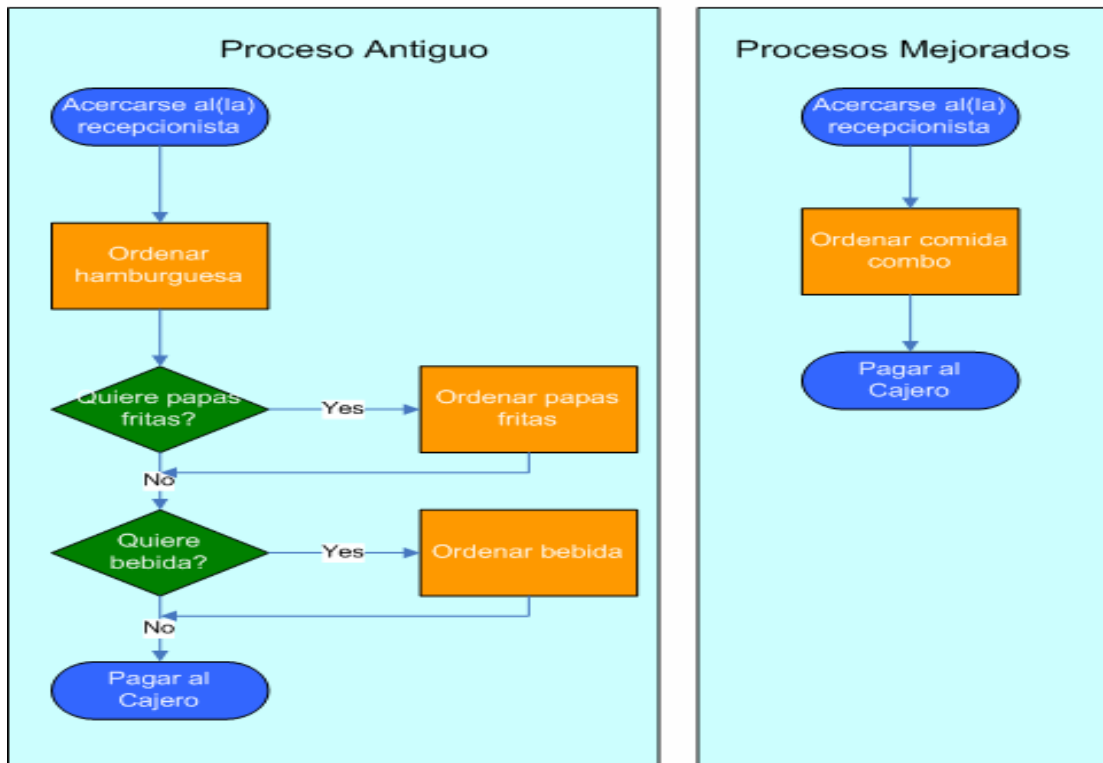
Proceso Antiguo

Acercarse al(la) recepcionista

Ordenar hamburguesa

Quiere papas fritas?

Yes

Ordenar papas fritas

No

Quiere bebida?

Yes

Ordenar bebida

No

Pagar al Cajero

Procesos Mejorados

Acercarse al(la) recepcionista

Ordenar comida combo

Pagar al Cajero